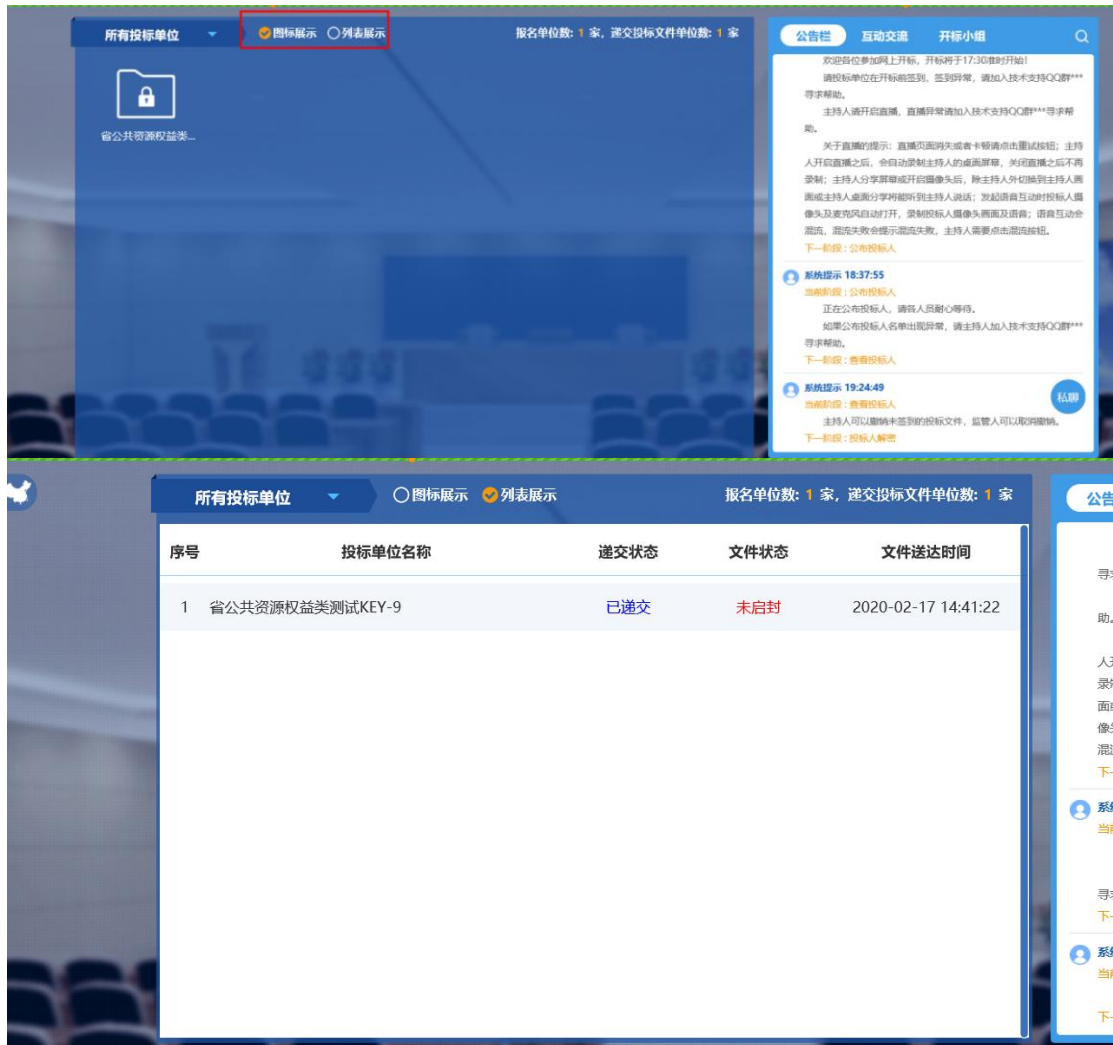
所有投标单位 图标展示 列表展示 报名单位数：1 家，递交投标文件单位数：1 家

省公共资源权益类...

公告栏 互动交流 开标小组

欢迎各位参加网上开标，开标将于17:30准时开始！

请投标单位在开标前签到，签到异常，请加入技术支持QQ群***寻求帮助。

主持人请开启直播，直播异常请加入技术支持QQ群***寻求帮助。

关于直播的提示：直播页面消失或者卡顿请点击重试按钮；主持人开启直播之后，会自动录制主持人的桌面屏幕，关闭直播之后不再录制；主持人分享屏幕或开启摄像头后，除主持人外切换到主持人画面或主持人桌面分享将能听到主持人说话；发起语音互动时投标人摄像头及麦克风自动打开，录制投标人摄像头画面及语音；语音互动会混流，混流失败会提示混流失败，主持人需要点击混流按钮。

下一阶段：公布投标人

系统提示 18:37:55

当前阶段：公布投标人

正在公布投标人，请各人员耐心等待。

如果公布投标人名单出现异常，请主持人加入技术支持QQ群***寻求帮助。

下一阶段：查看投标人

系统提示 19:24:49

当前阶段：查看投标人

主持人可以撤销未签到的投标文件，监管人可以取消撤销。

下一阶段：投标人解密

私聊

所有投标单位 图标展示 列表展示 报名单位数：1 家，递交投标文件单位数：1 家

| 序号 | 投标单位名称 | 递交状态 | 文件状态 | 文件送达时间 |
|---|---|---|---|---|
| 1 | 省公共资源权益类测试KEY-9 | 已递交 | 未启封 | 2020-02-17 14:41:22 |

公告